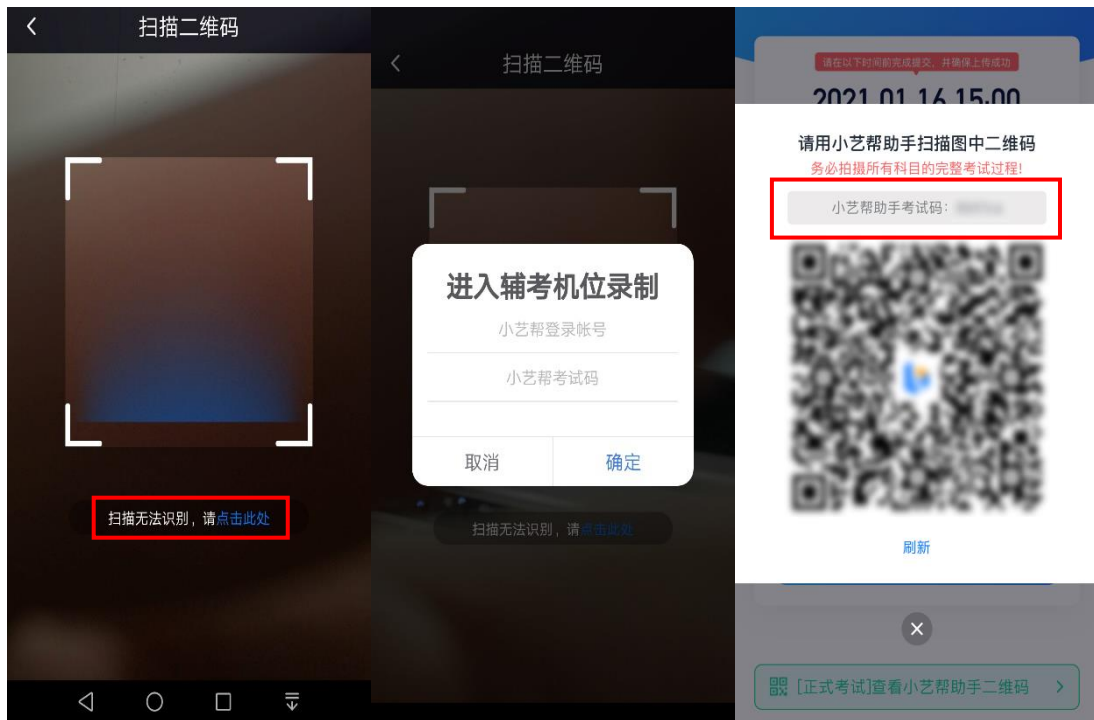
扫描二维码

扫描无法识别，请点击此处

扫描二维码

进入辅考机位录制

小艺帮登录帐号

小艺帮考试码

取消

确定

扫描无法识别，请点击此处

请在以下时间前完成提交，并确保上传成功

2021.01.16 15:00

请用小艺帮助手扫描图中二维码

务必拍摄所有科目的完整考试过程!

小艺帮助手考试码: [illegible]

刷新

[正式考试]查看小艺帮助手二维码